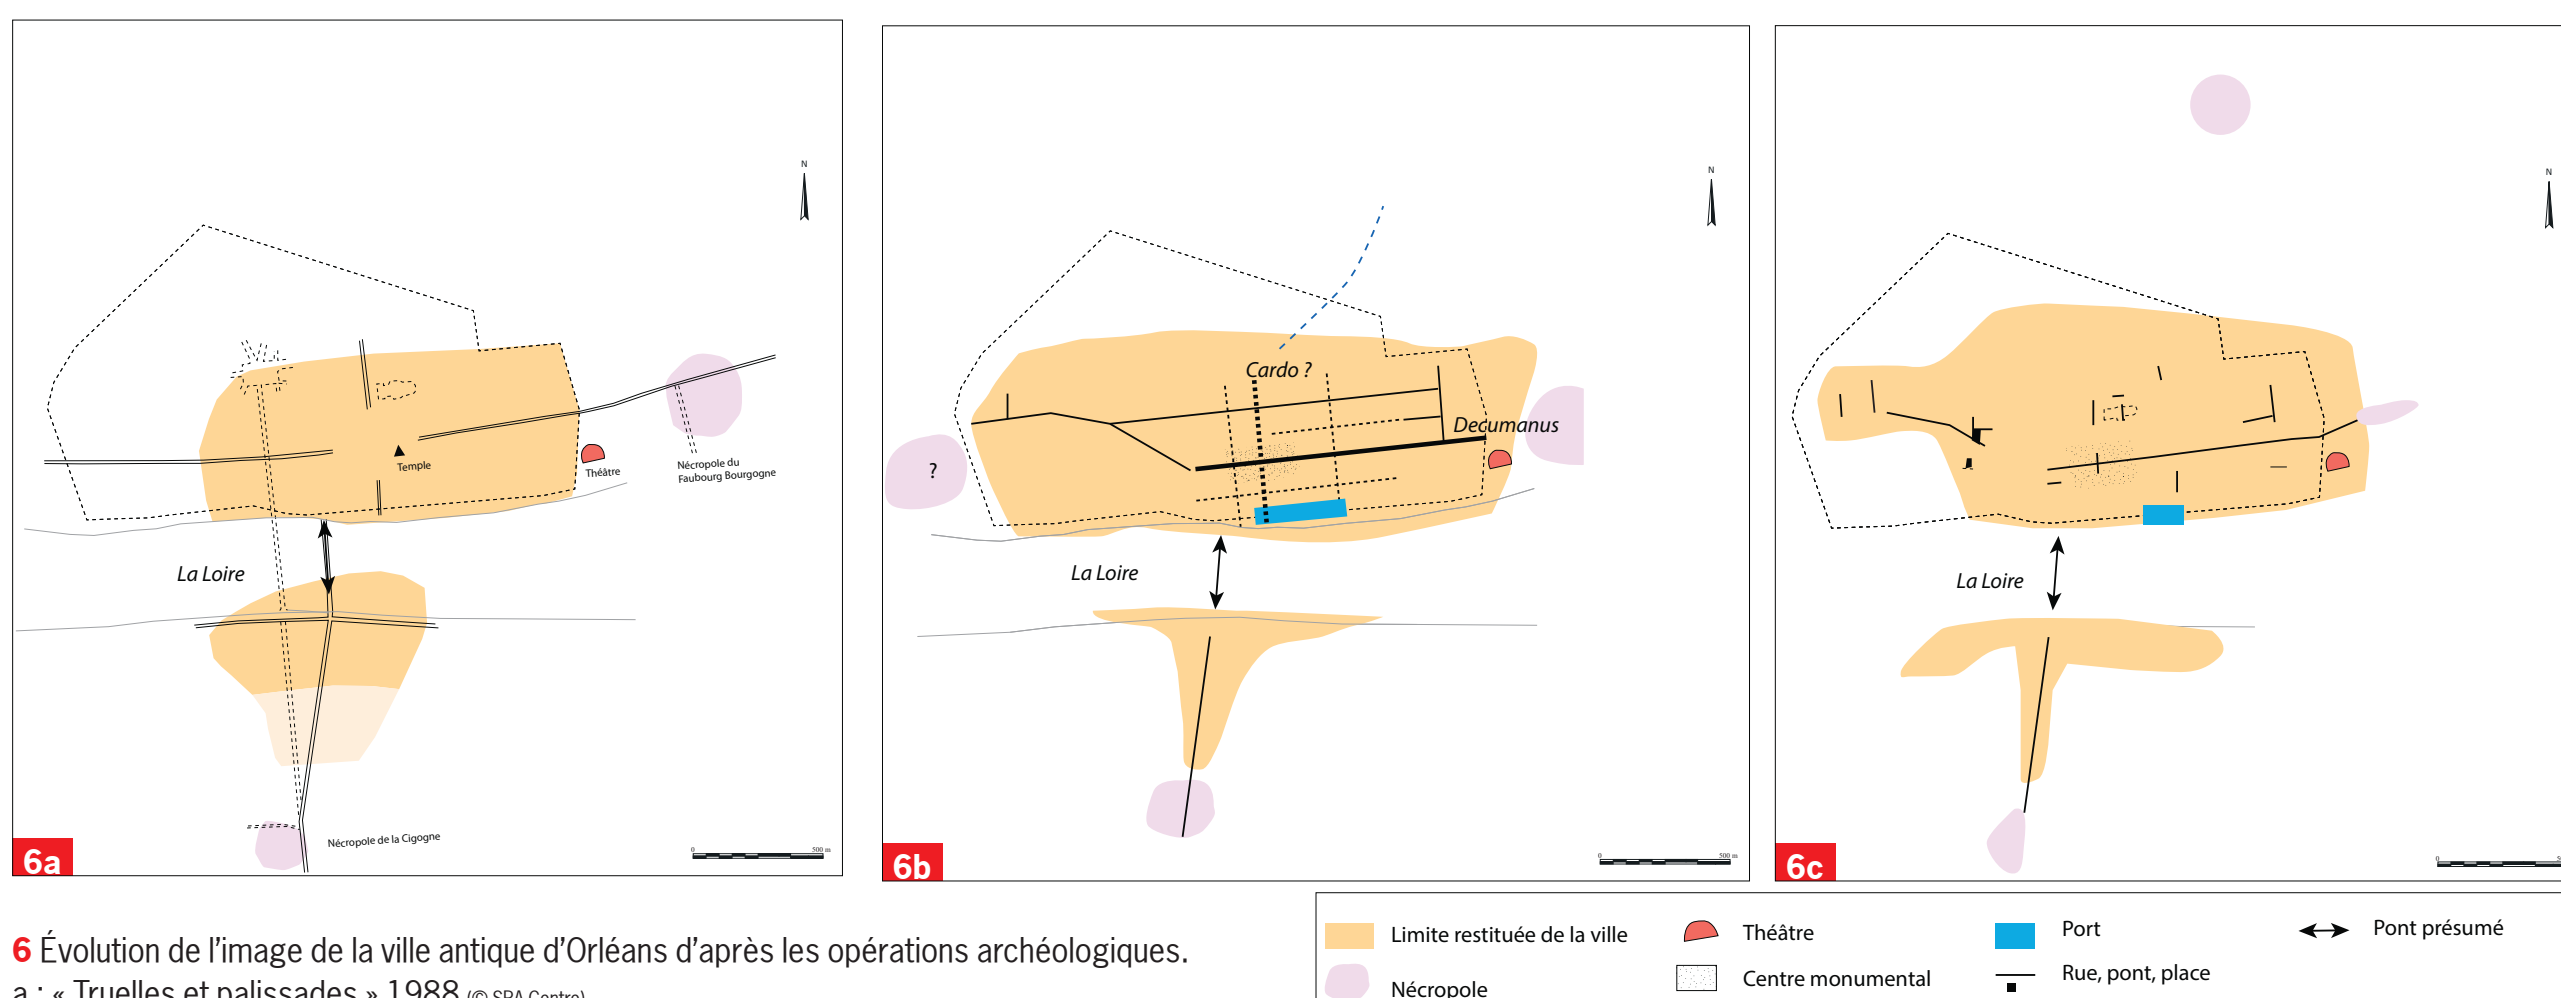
N

Temple

Théâtre

Nécropole du Faubourg Bourgogne

La Loire

Nécropole de la Cigogne

0 500 m

6a

N

Cardo ?

Decumanus

?

La Loire

0 500 m

6b

N

La Loire

0

6c

6 Évolution de l'image de la ville antique d'Orléans d'après les opérations archéologiques.
a : « Truelles et palissades » 1988 (© SRA Centre)

Limite restituée de la ville
Nécropole
Théâtre
Centre monumental
Port
Rue, pont, place
Pont présumé